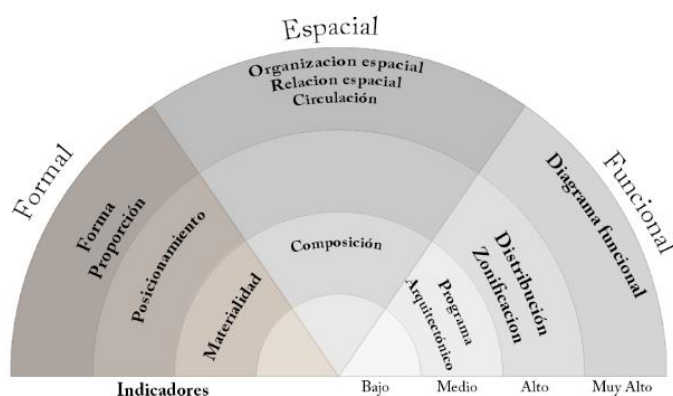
Espacial

Formal

Funcional

Organizacion espacial
Relacion espacial
Circulación

Forma
Proporción

Posicionamiento

Materialidad

Composición

Diagrama funcional

Distribución
Zonificacion

Programa
Arquitectónico

Indicadores

Bajo

Medio

Alto

Muy Alto